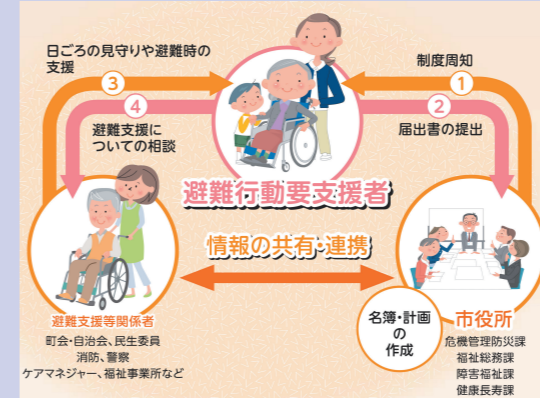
日ごろの見守りや避難時の支援

3

4

避難支援についての相談

制度周知

1

2

届出書の提出

避難行動要支援者

情報の共有・連携

避難支援等関係者
町会・自治会、民生委員
消防、警察
ケアマネジャー、福祉事業所など

名簿・計画の作成

市役所
危機管理防災課
福祉総務課
障害福祉課
健康長寿課